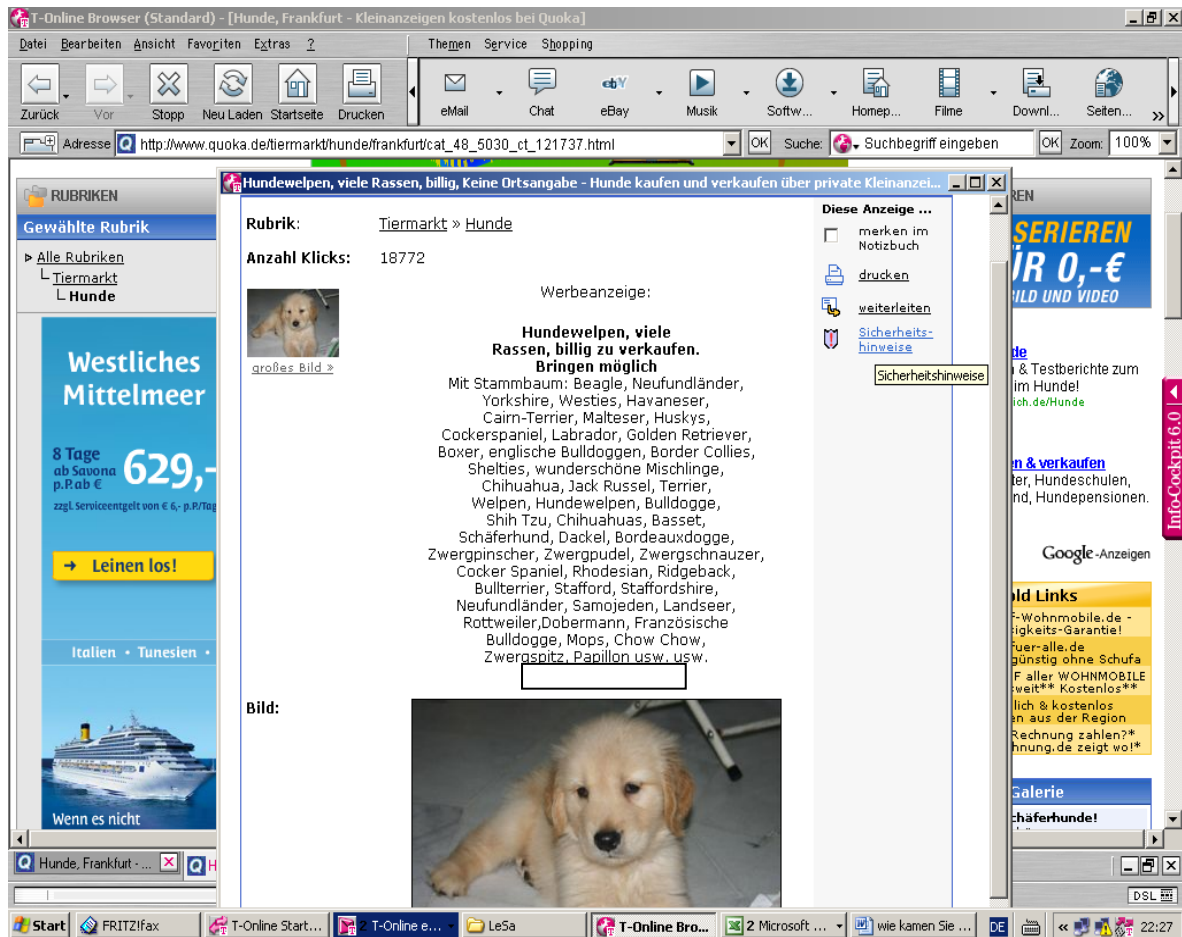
T-Online Browser (Standard) - [Hunde, Frankfurt - Kleinanzeigen kostenlos bei Quoka]

Datei Bearbeiten Ansicht Favoriten Extras ? Themen Service Shopping

Zurück Vor Stopp Neu Laden Startseite Drucken eMail Chat eBay Musik Softw... Homep... Filme Downl... Seiten...

Adresse http://www.quoka.de/tiermarkt/hunde/frankfurt/cat_48_5030_ct_121737.html OK Suche: Suchbegriff eingeben OK Zoom: 100%

RUBRIKEN

Gewählte Rubrik

Alle Rubriken
Tiermarkt
Hunde

Westliches Mittelmeer

8 Tage ab Savona p.P. ab € 629,-

zzgl. Serviceentgelt von € 6,- p.P./Tag

Leinen los!

Italien • Tunesien •

Wenn es nicht

Hundewelpen, viele Rassen, billig, Keine Ortsangabe - Hunde kaufen und verkaufen über private Kleinanzei...

Rubrik: Tiermarkt » Hunde

Anzahl Klicks: 18772

großes Bild »

Werbeanzeige:

Hundewelpen, viele Rassen, billig zu verkaufen. Bringen möglich

Mit Stammbaum: Beagle, Neufundländer, Yorkshire, Westies, Havaneser, Cairn-Terrier, Malteser, Huskys, Cockerspaniel, Labrador, Golden Retriever, Boxer, englische Bulldoggen, Border Collies, Shelties, wunderschöne Mischlinge, Chihuahua, Jack Russel, Terrier, Welpen, Hundewelpen, Bulldogge, Shih Tzu, Chihuahuas, Basset, Schäferhund, Dackel, Bordeauxdogge, Zwergpinscher, Zwergpudel, Zwergschnauzer, Cocker Spaniel, Rhodesian, Ridgeback, Bullterrier, Stafford, Staffordshire, Neufundländer, Samojeden, Landseer, Rottweiler,Dobermann, Französische Bulldogge, Mops, Chow Chow, Zwergspitz, Papillon usw. usw.

Bild:

Diese Anzeige ...

merken im Notizbuch

drucken

weiterleiten

Sicherheitshinweise

Sicherheitshinweise

REN

SERIEREN

ÜR 0,-€

BILD UND VIDEO

de

& Testberichte zum

im Hunde!

ich.de/Hunde

en & verkaufen

ter, Hundeschulen,

nd, Hundepensionen.

Google-Anzeigen

Info-Cockpit 6.0

old Links

F-Wohnmobile.de -

sigkeits-Garantie!

fuer-alle.de

günstig ohne Schufa

F aller WOHNMOBILE

weit** Kostenlos**

lich & kostenlos

n aus der Region

Rechnung zahlen?*

hnung.de zeigt wo!*

Galerie

häferhunde!

Hunde, Frankfurt - ...

DSL

Start FRITZ!fax T-Online Start... T-Online e... LeSa T-Online Bro... 2 Microsoft ... wie kamen Sie ... DE 22:27